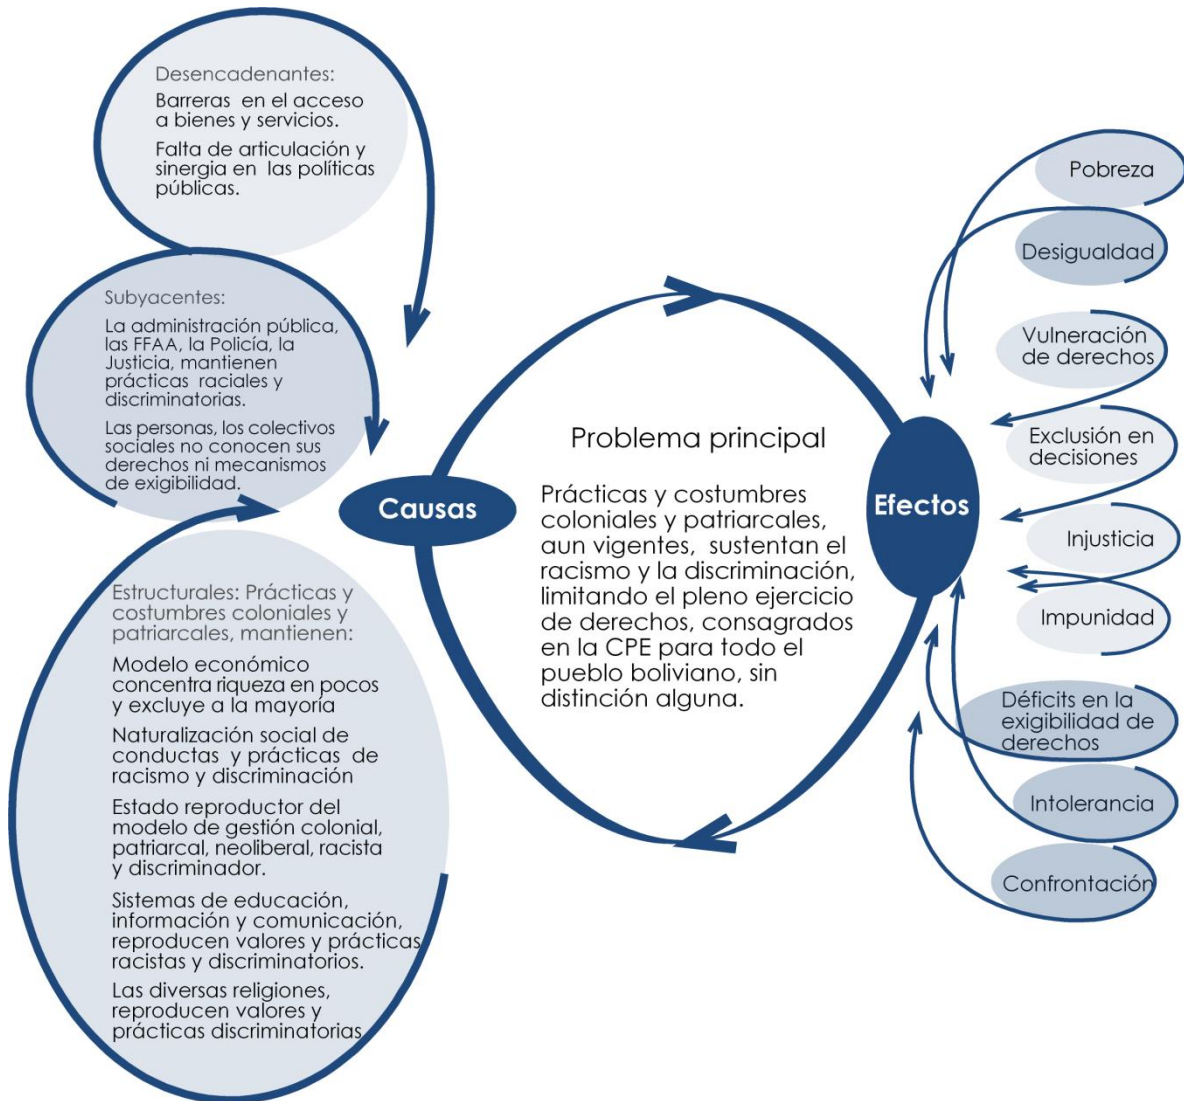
Desencadenantes:

Barreras en el acceso a bienes y servicios.

Falta de articulación y sinergia en las políticas públicas.

Subyacentes:

La administración pública, las FFAA, la Policía, la Justicia, mantienen prácticas raciales y discriminatorias.

Las personas, los colectivos sociales no conocen sus derechos ni mecanismos de exigibilidad.

Estructurales: Prácticas y costumbres coloniales y patriarcales, mantienen:

Modelo económico concentra riqueza en pocos y excluye a la mayoría

Naturalización social de conductas y prácticas de racismo y discriminación

Estado reproductor del modelo de gestión colonial, patriarcal, neoliberal, racista y discriminador.

Sistemas de educación, información y comunicación, reproducen valores y prácticas racistas y discriminatorios.

Las diversas religiones, reproducen valores y prácticas discriminatorias.

Causas

Problema principal

Prácticas y costumbres coloniales y patriarcales, aun vigentes, sustentan el racismo y la discriminación, limitando el pleno ejercicio de derechos, consagrados en la CPE para todo el pueblo boliviano, sin distinción alguna.

Efectos

Pobreza

Desigualdad

Vulneración de derechos

Exclusión en decisiones

Injusticia

Impunidad

Déficits en la exigibilidad de derechos

Intolerancia

Confrontación